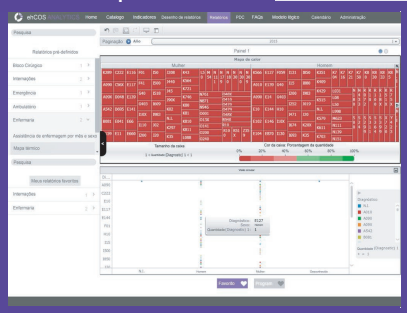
enCOS

Home Catálogo Indicadores Desenho de relatórios Relatórios PDC FAQs Modelo lógico Calendário Administração

Pesquisa

Relatórios pré-definidos

Bloco Cirúrgico

Internações

Emergência

Ambulatório

Enfermaria

Assistência de enfermagem por mês e sexo

Mapa térmico

Pesquisa

Meus relatórios favoritos

Internações

Enfermaria

Paginação Não

Painel 1

Mapa de calor

Mulher

Homem

Tamanho da caixa

Cor da caixa: Porcentagem da quantidade

0% 20% 40% 60% 80% 100%

Diagnóstico

Sexo

Quantidade (Diagnóstico)

I21.9

Feminino

Masculino

Desconhecido

Legenda

Favoritos

Pesquisar